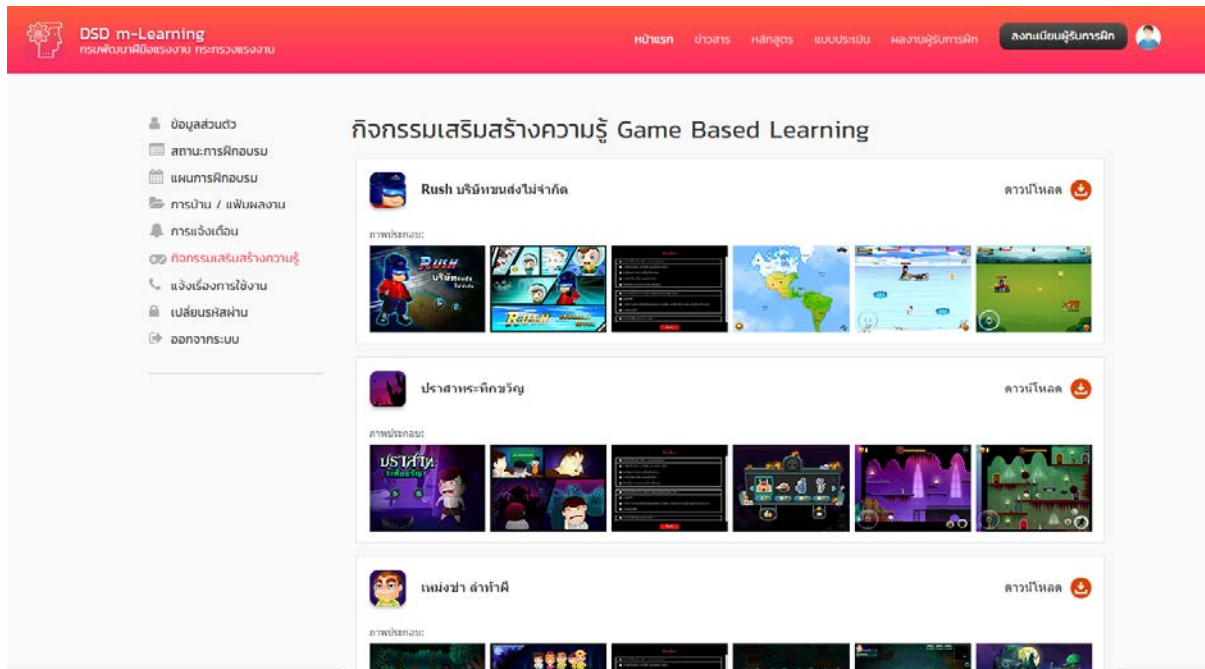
DSD m-Learning
กรมพัฒนาฝีมือแรงงาน กระทรวงแรงงาน

หน้าแรก ข่าวสาร หลักสูตร แบบประเมิน ผลงานผู้รับการฝึก ลงทะเบียนผู้รับการฝึก

ข้อมูลส่วนตัว
สถานะการฝึกอบรม
แผนการฝึกอบรม
การบ้าน / แฟ้มผลงาน
การแจ้งเตือน
กิจกรรมเสริมสร้างความรู้
แจ้งเรื่องการใช้งาน
เปลี่ยนรหัสผ่าน
ออกจากระบบ

กิจกรรมเสริมสร้างความรู้ Game Based Learning

Rush บริษัทขนส่งไม่จำกัด
ดาวน์โหลด
ภาพประกอบ:
RUSH
RUSH

ปราสาทระทึกขวัญ
ดาวน์โหลด
ภาพประกอบ:
ปราสาท

เหม่งซ่า ล่าท้าผี
ดาวน์โหลด
ภาพประกอบ: